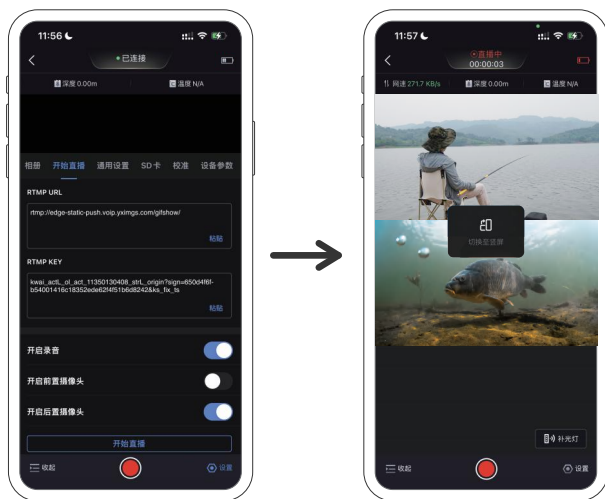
11:56

已连接

深度 0.00m

温度 N/A

相册 开始直播 通用设置 SD卡 校准 设备参数

RTMP URL

rtmp://edge-static-push.voip.yximgs.com/gifshow/

粘贴

RTMP KEY

kwai_actL_ol_act_11350130408_strL_origin?sign=650d4f6f-b54001416c18352ede62f4f51b6d8242&ks_fix_ts

粘贴

开启录音

开启前置摄像头

开启后置摄像头

开始直播

收起

设置

11:57

直播中
00:00:03

网速 271.7 KB/s

深度 0.00m

温度 N/A

切换至竖屏

补光灯

收起

设置